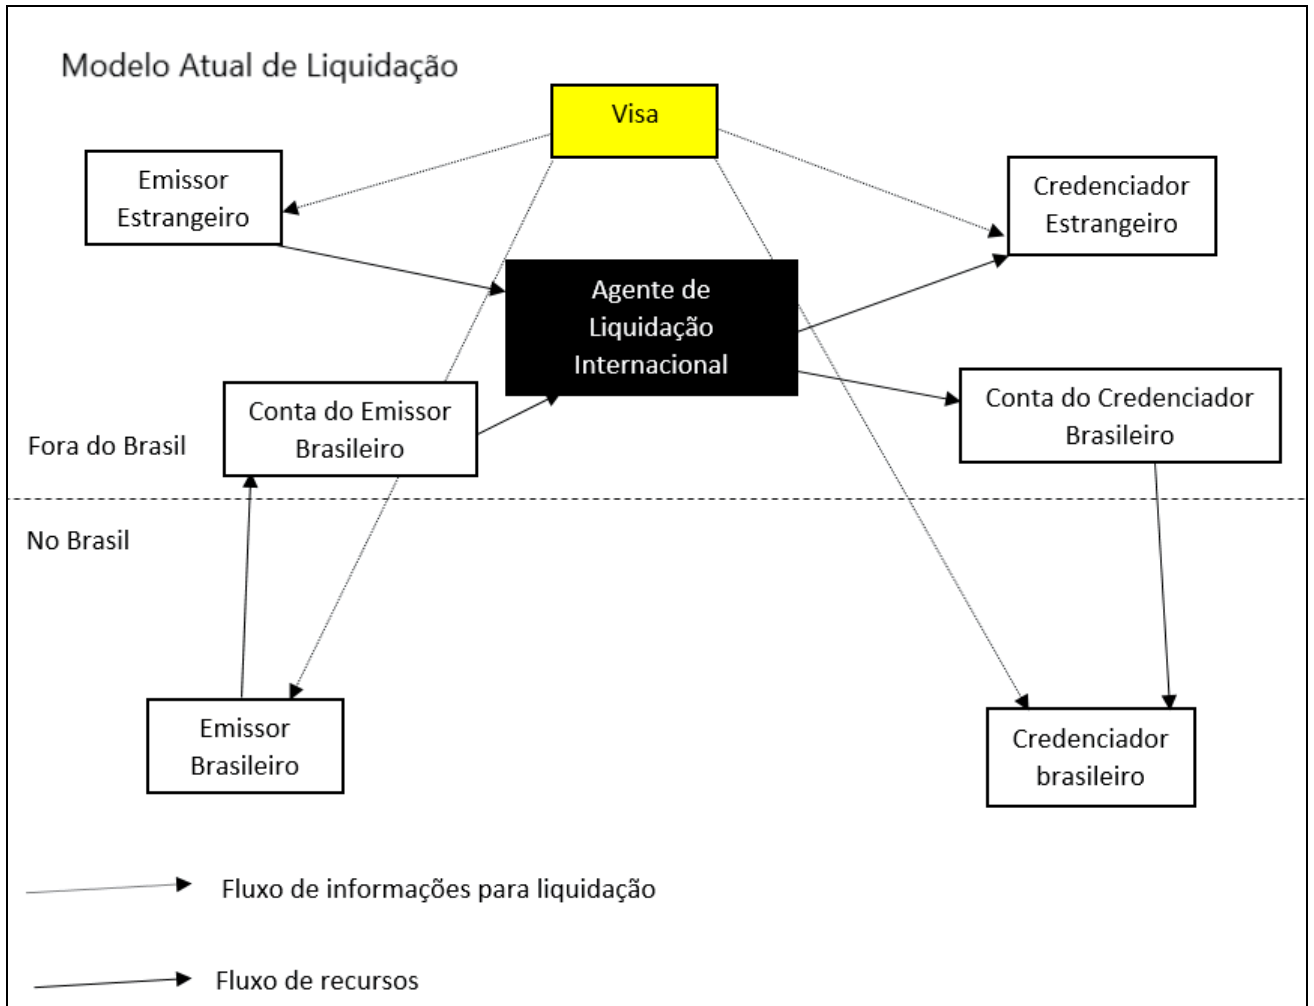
Modelo Atual de Liquidação

Visa

Emissor Estrangeiro

Credenciador Estrangeiro

Agente de Liquidação Internacional

Conta do Emissor Brasileiro

Conta do Credenciador Brasileiro

Fora do Brasil

No Brasil

Emissor Brasileiro

Credenciador brasileiro

Fluxo de informações para liquidação

Fluxo de recursos